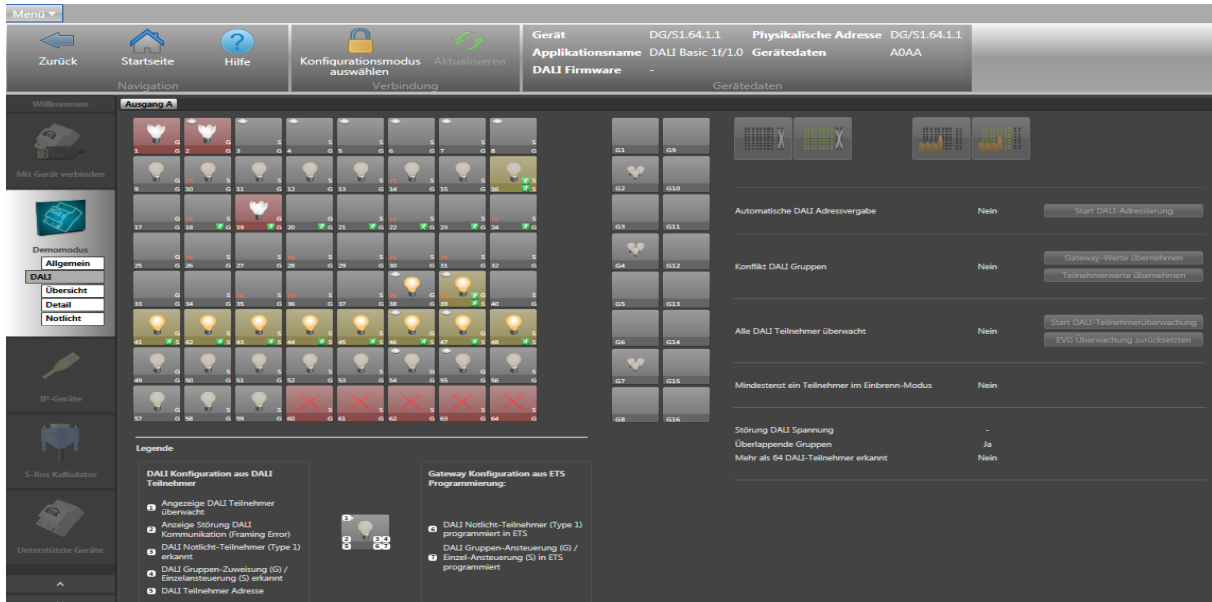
Menü

Zurück
Startseite
Hilfe
Navigation

Konfigurationsmodus auswählen
Aktualisieren
Verbindung

Gerät DG/S1.64.1.1
Applikationsname DALI Basic 1f/1.0
DALI Firmware -
Physikalische Adresse DG/S1.64.1.1
Gerätedaten A0AA
Gerätedaten

Willkommen
Mit Gerät verbinden
Demomodus
Allgemein
DALI
Übersicht
Detail
Notlicht
IP-Geräte
S-Bus Kalibrator
Unterstützte Geräte

Ausgang A

1 G 2 G 3 S 4 S 5 G 6 S 7 G 8 G
9 G 10 G 11 G 12 G 13 G 14 G 15 G 16 S
17 G 18 G 19 G 20 G 21 G 22 G 23 G 24 G
25 G 26 G 27 G 28 G 29 G 30 G 31 G 32 G
33 G 34 S 35 S 36 S 37 G 38 S 39 S 40 S
41 S 42 S 43 S 44 S 45 S 46 S 47 S 48 S
49 G 50 G 51 G 52 G 53 G 54 G 55 G 56 G
57 G 58 G 59 G 60 G 61 G 62 G 63 G 64 G

G1 G9
G2 G10
G3 G11
G4 G12
G5 G13
G6 G14
G7 G15
G8 G16

Automatische DALI Adressvergabe Nein Start DALI-Adressierung
Konflikt DALI Gruppen Nein Gateway-Werte übernehmen Teilnehmerwerte übernehmen
Alle DALI Teilnehmer überwacht Nein Start DALI-Teilnehmerüberwachung EVG Überwachung zurücksetzten
Mindestenst ein Teilnehmer im Einbrenn-Modus Nein
Störung DALI Spannung -
Überlappende Gruppen Ja
Mehr als 64 DALI-Teilnehmer erkannt Nein

Legende

DALI Konfiguration aus DALI Teilnehmer
1 Angezeige DALI Teilnehmer überwacht
2 Anzeige Störung DALI Kommunikation (Framing Error)
3 DALI Notlicht-Teilnehmer (Type 1) erkannt
4 DALI Gruppen-Zuweisung (G) / Einzelansteuerung (S) erkannt
5 DALI Teilnehmer Adresse

Gateway Konfiguration aus ETS Programmierung:
6 DALI Notlicht-Teilnehmer (Type 1) programmiert in ETS
7 DALI Gruppen-Ansteuerung (G) / Einzel-Ansteuerung (S) in ETS programmiert